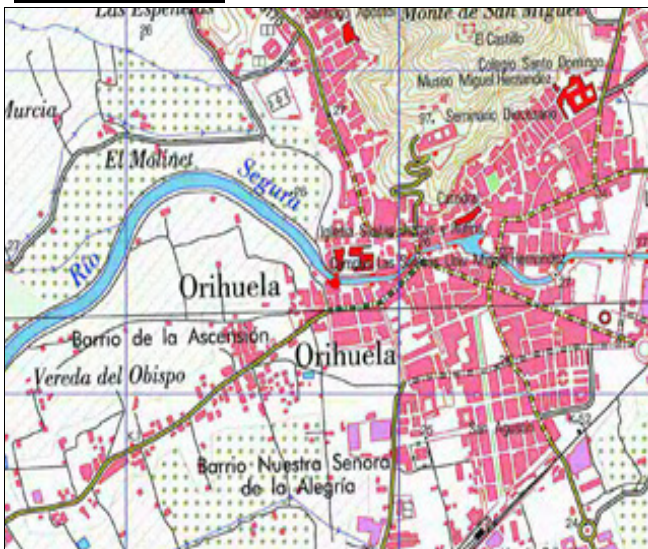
Las Espeneras

Monte de San Miguel

El Castillo

Colegio Santo Domingo

Museo Miguel Hernández

Seminario Diocesano

Murcia

El Molinet

Segura

Río

Catedral

Iglesia Santas Justa y Rufina

Orihuela

Barrio de la Ascensión

Orihuela

Vereda del Obispo

San Agustín

Barrio Nuestra Señora de la Alegría